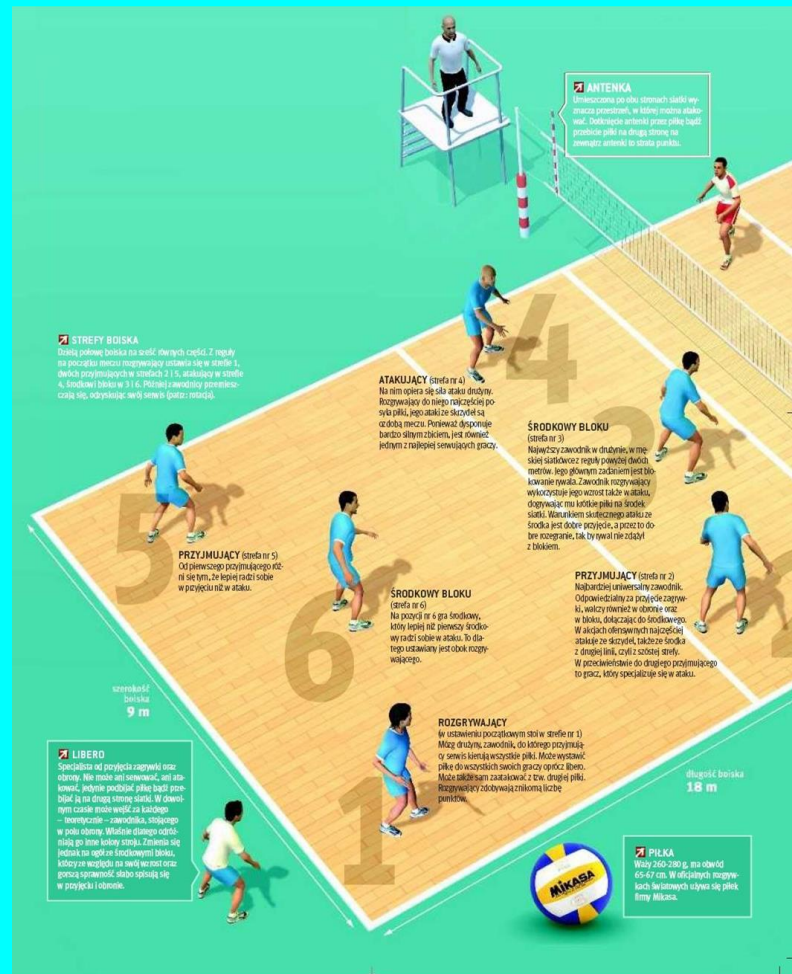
ANTENKA
Umieszczona po obu stronach siatki wyznacza przestrzeń, w której można atakować. Dotknięcie antenki przez piłkę bądź przebicie piłki na drugą stronę na zewnątrz antenki to strata punktu.

STREFY BOISKA
Dzielą połowę boiska na sześć równych części. Z reguły na początku meczu rozgrywający ustawia się w strefie 1, dwóch przyjmujących w strefach 2 i 5, atakujący w strefie 4, środkowi bloku w 3 i 6. Później zawodnicy przemieszczają się, odrysując swój serwis (patrz: rotacja).

ATAKUJĄCY (strefa nr 4)
Na nim opiera się siła ataku drużyny. Rozgrywający do niego najczęściej posyła piłki, jego ataki ze skrzydeł są ozdobą meczu. Ponieważ dysponuje bardzo silnym zbiciem, jest również jednym z najlepiej serwujących graczy.

ŚRODKOWY BLOKU
(strefa nr 3)
Najwyższy zawodnik w drużynie, w męskiej siatkówce z reguły powyżej dwóch metrów. Jego głównym zadaniem jest blokowanie rywala. Zawodnik rozgrywający wykorzystuje jego wzrost także w ataku, dogrywając mu krótkie piłki na środek siatki. Warunkiem skutecznego ataku ze środka jest dobre przyjęcie, a przez to dobre rozegranie, tak by rywal nie zdążył z blokiem.

PRZYJMUJĄCY (strefa nr 5)
Od pierwszego przyjmującego różni się tym, że lepiej radzi sobie w przyjęciu niż w ataku.

ŚRODKOWY BLOKU
(strefa nr 6)
Na pozycji nr 6 gra środkowy, który lepiej niż pierwszy środkowy radzi sobie w ataku. To dlatego ustawiany jest obok rozgrywającego.

PRZYJMUJĄCY (strefa nr 2)
Najbardziej uniwersalny zawodnik. Odpowiedzialny za przyjęcie zagrywki, walczy również w obronie oraz w bloku, dołączając do środkowego. W akcjach ofensywnych najczęściej atakuje ze skrzydeł, także ze środka z drugiej linii, czyli z szóstej strefy. W przeciwieństwie do drugiego przyjmującego to gracz, który specjalizuje się w ataku.

szerokość boiska
9 m

ROZGRYWAJĄCY
(w ustawieniu początkowym stoi w strefie nr 1)
Mózg drużyny, zawodnik, do którego przyjmujący serwis kierują wszystkie piłki. Może wystawić piłkę do wszystkich swoich graczy oprócz libero. Może także sam zaatakować z tzw. drugiej piłki. Rozgrywający zdobywa jednak znikomą liczbę punktów.

LIBERO
Specjalista od przyjęcia zagrywki oraz obrony. Nie może ani serwować, ani atakować, jedynie podbijać piłkę bądź przebijać ją na drugą stronę siatki. W dowolnym czasie może wejść za każdego – teoretycznie – zawodnika, stojącego w polu obrony. Właśnie dlatego odróżniają go inne kolory stroju. Zmienia się jednak na ogół ze środkowymi bloku, którzy ze względu na swój wzrost oraz gorszą sprawność słabo spisują się w przyjęciu i obronie.

długość boiska
18 m

PIŁKA
Waży 260-280 g, ma obwód 65-67 cm. W oficjalnych rozgrywkach światowych używa się piłek firmy Mikasa.

MIKASA

5 6 4 3 2 1